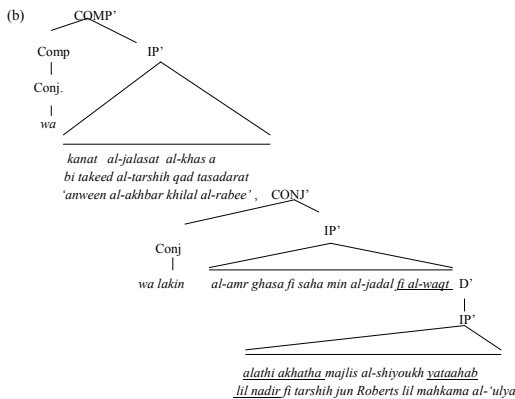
(b) COMP'

Comp

Conj.

*wa*

IP'

*kanat al-jalasat al-khas a bi takeed al-tarshih qad tasadarat 'anween al-akhbar khilal al-rabee'* ,

CONJ'

Conj

*wa lakin*

IP'

*al-amr ghasa fi saha min al-jadal fi al-waqt*

D'

IP'

*alathi akhatha majlis al-shiyoukh yataahab lil nadir fi tarshih jun Roberts lil mahkama al-'ulya*